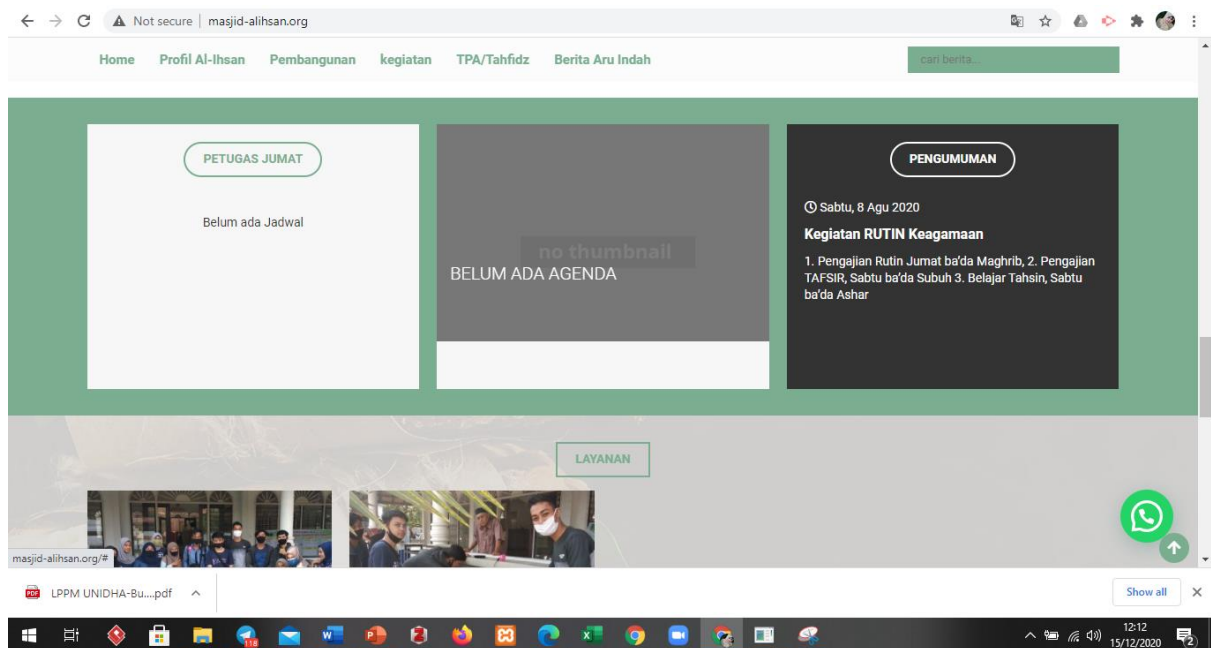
Not secure | masjid-alihsan.org

Home Profil Al-Ihsan Pembangunan kegiatan TPA/Tahfidz Berita Aru Indah

cari berita...

PETUGAS JUMAT

Belum ada Jadwal

no thumbnail

BELUM ADA AGENDA

PENGUMUMAN

Sabtu, 8 Agu 2020

Kegiatan RUTIN Keagamaan

1. Pengajian Rutin Jumat ba'da Maghrib, 2. Pengajian TAFSIR, Sabtu ba'da Subuh 3. Belajar Tahsin, Sabtu ba'da Ashar

LAYANAN

masjid-alihsan.org/#

LPPM UNIDHA-Bu....pdf

Show all

118

12:12
15/12/2020